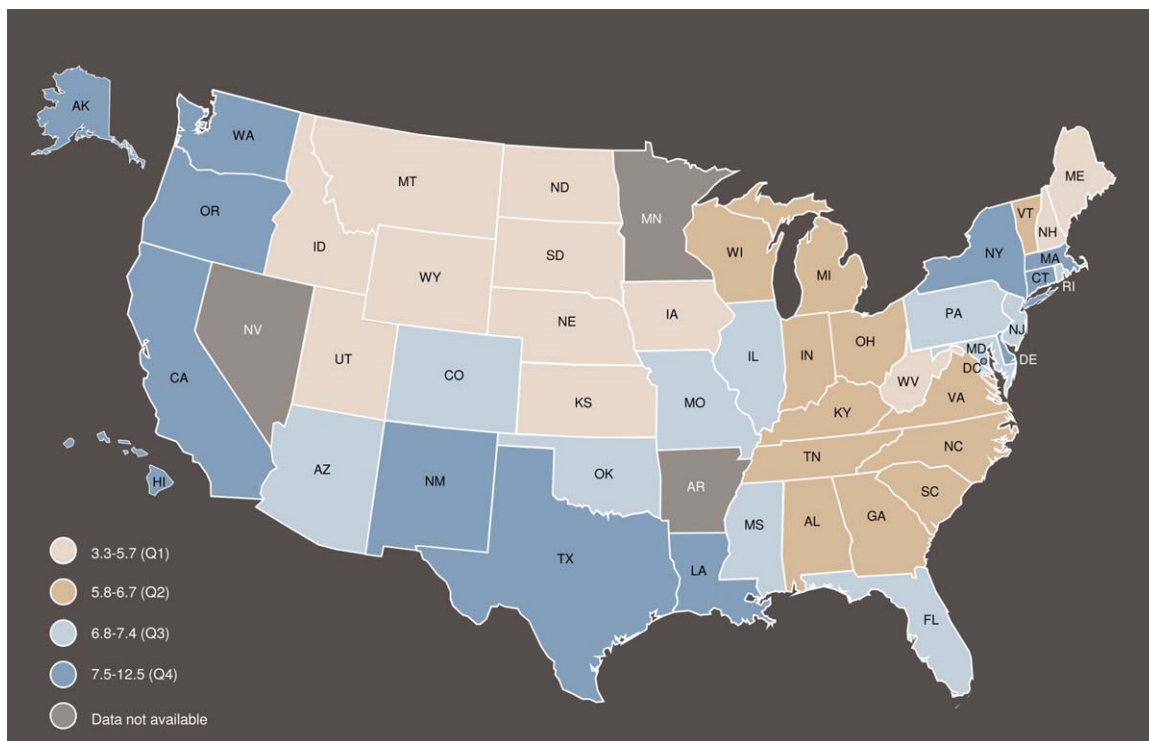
AK
WA
MT
ND
MN
ME
OR
ID
SD
WI
MI
VT
NH
NY
MA
CT
RI
WY
NE
IA
IL
PA
NJ
NV
UT
CO
IN
OH
MD
DE
DC
WV
KS
MO
KY
VA
CA
TN
NC
AZ
NM
OK
AR
SC
HI
MS
AL
GA
TX
LA
FL

3.3-5.7 (Q1)
5.8-6.7 (Q2)
6.8-7.4 (Q3)
7.5-12.5 (Q4)
Data not available